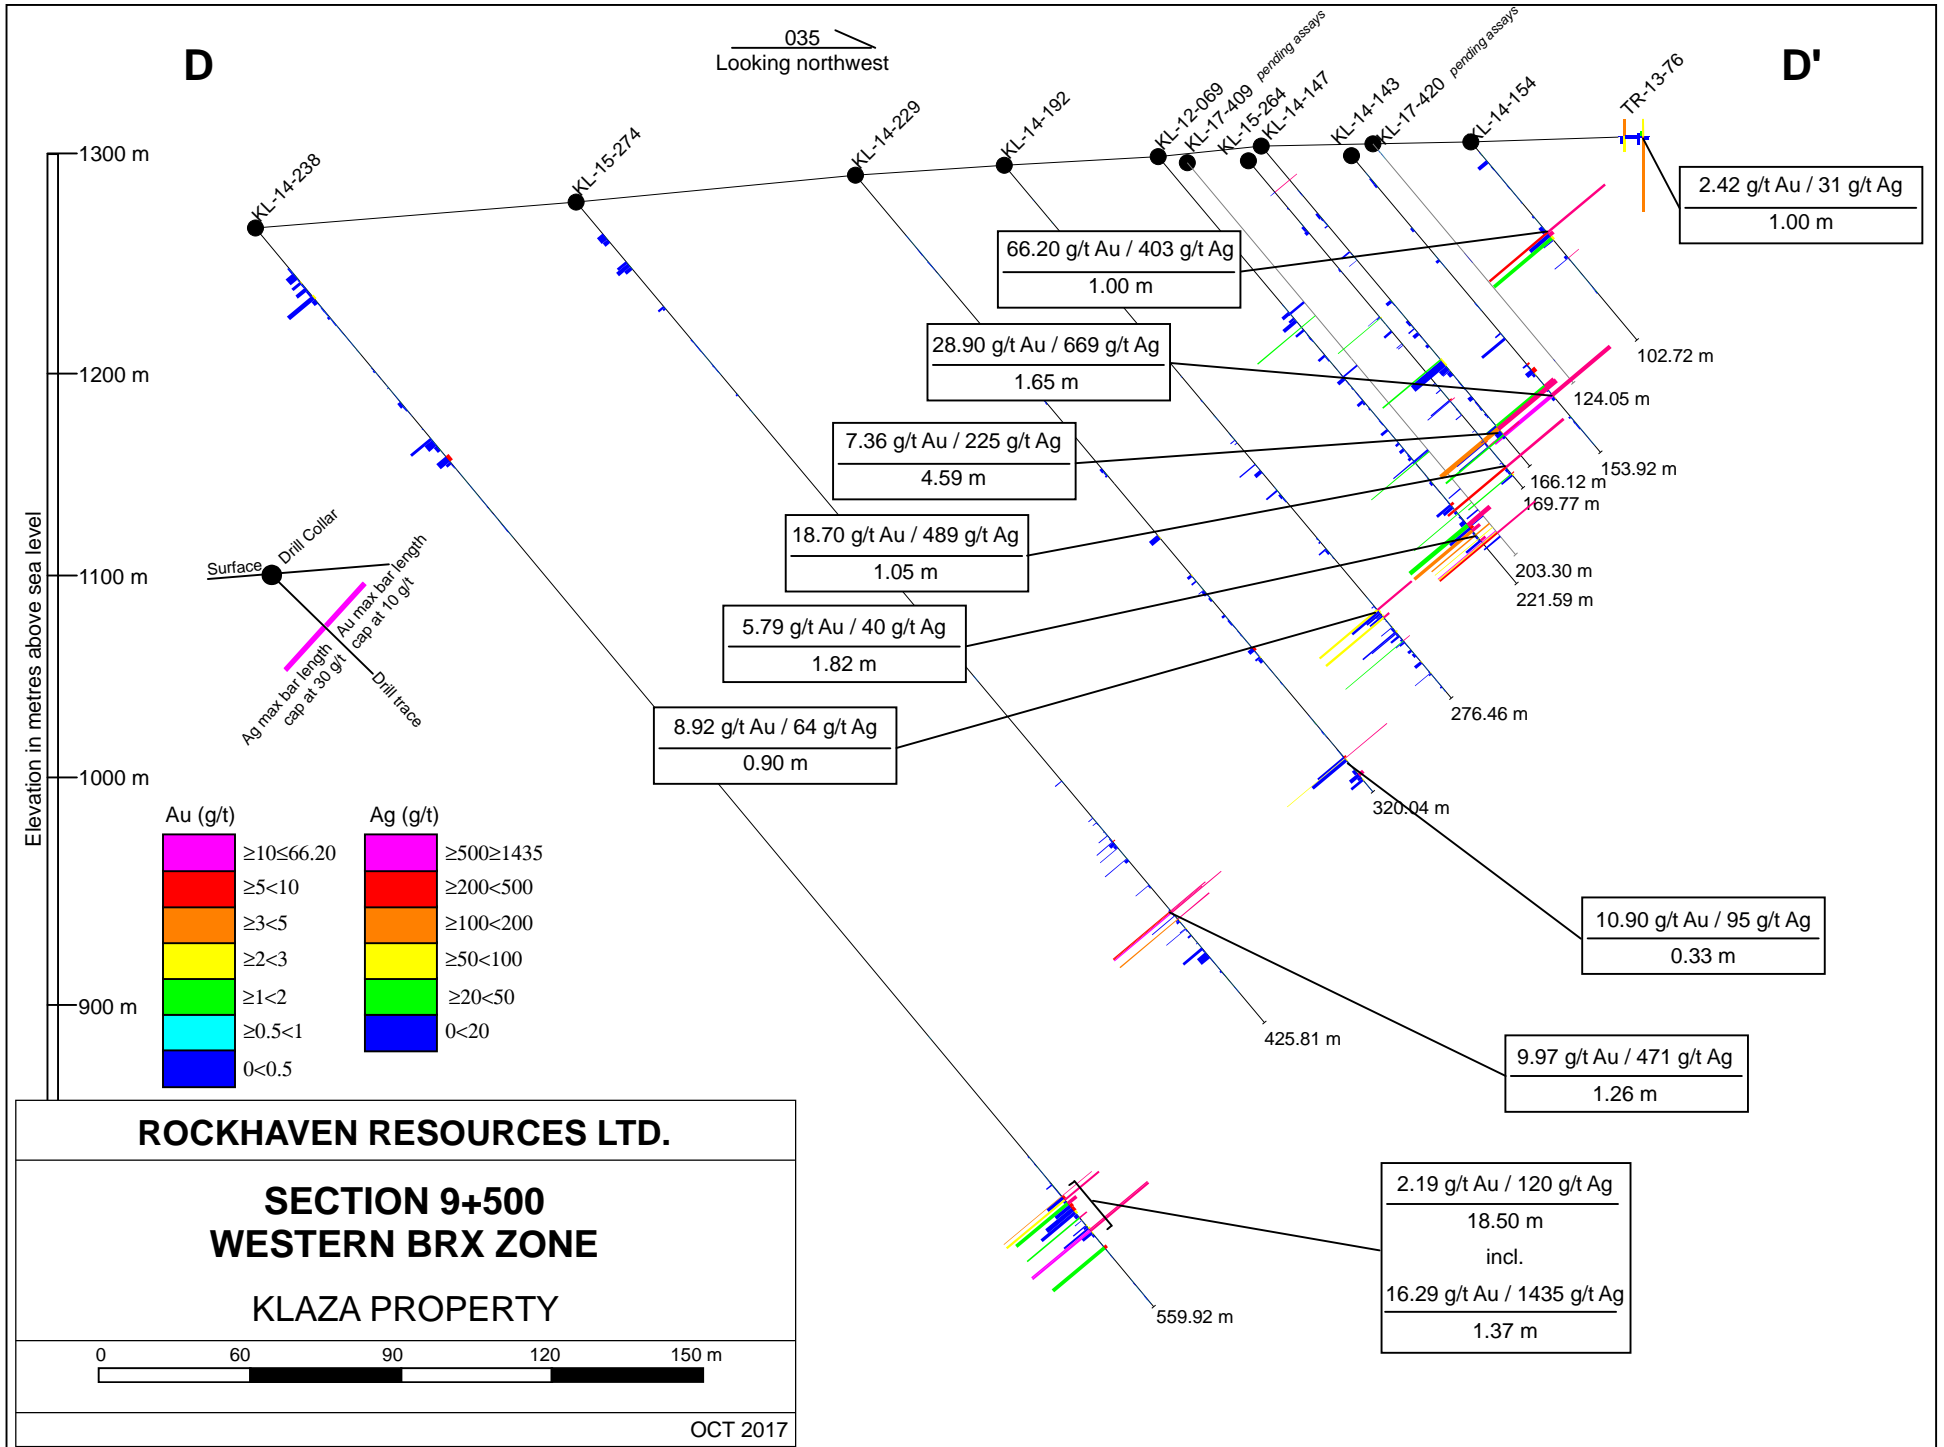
D

035
Looking northwest

D'

1300 m
1200 m
1100 m
1000 m
900 m

Elevation in metres above sea level

KL-14-238
KL-15-274
KL-14-229
KL-14-192
KL-12-069
KL-17-409 pending assays
KL-15-264
KL-14-147
KL-14-143
KL-17-420 pending assays
KL-14-154
TR-13-76

| 2.42 g/t Au / 31 g/t Ag |
|---|
| 1.00 m |

| 66.20 g/t Au / 403 g/t Ag |
|---|
| 1.00 m |

| 28.90 g/t Au / 669 g/t Ag |
|---|
| 1.65 m |

| 7.36 g/t Au / 225 g/t Ag |
|---|
| 4.59 m |

| 18.70 g/t Au / 489 g/t Ag |
|---|
| 1.05 m |

| 5.79 g/t Au / 40 g/t Ag |
|---|
| 1.82 m |

| 8.92 g/t Au / 64 g/t Ag |
|---|
| 0.90 m |

| 10.90 g/t Au / 95 g/t Ag |
|---|
| 0.33 m |

| 9.97 g/t Au / 471 g/t Ag |
|---|
| 1.26 m |

| 2.19 g/t Au / 120 g/t Ag |
|---|
| 18.50 m |
| incl. |
| 16.29 g/t Au / 1435 g/t Ag |
| 1.37 m |

102.72 m
124.05 m
153.92 m
166.12 m
169.77 m
203.30 m
221.59 m
276.46 m
320.04 m
425.81 m
559.92 m

Surface
Drill Collar
Au max bar length cap at 10 g/t
Ag max bar length cap at 30 g/t
Drill trace

| Au (g/t) | Ag (g/t) |
|---|---|
| ≥10≤66.20 | ≥500≥1435 |
| ≥5<10 | ≥200<500 |
| ≥3<5 | ≥100<200 |
| ≥2<3 | ≥50<100 |
| ≥1<2 | ≥20<50 |
| ≥0.5<1 | 0<20 |
| 0<0.5 | |

ROCKHAVEN RESOURCES LTD.

SECTION 9+500
WESTERN BRX ZONE

KLAZA PROPERTY

0 60 90 120 150 m

OCT 2017